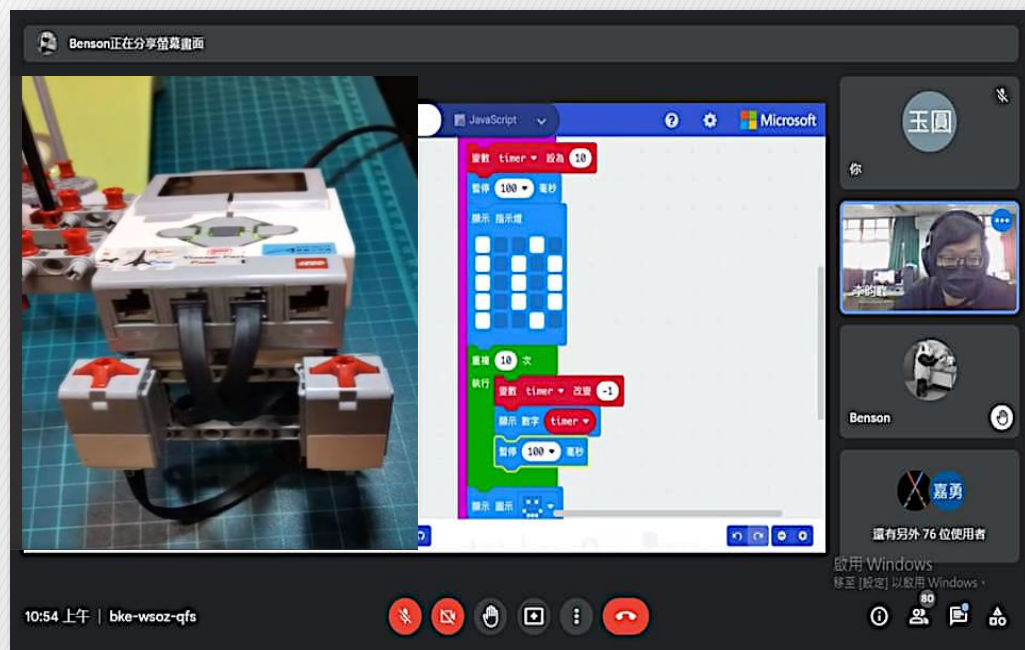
Benson正在分享螢幕畫面

JavaScript

Microsoft

變數 timer 設為 10

暫停 100 毫秒

顯示 指示燈

重複 10 次

執行

變數 timer 改變 -1

顯示 數字 timer

暫停 100 毫秒

顯示 圖示

玉圓

你

李明蔚

Benson

嘉勇

還有另外 76 位使用者

啟用 Windows

移至 [設定] 以啟用 Windows。

10:54 上午 | bke-wsoz-qfs

80